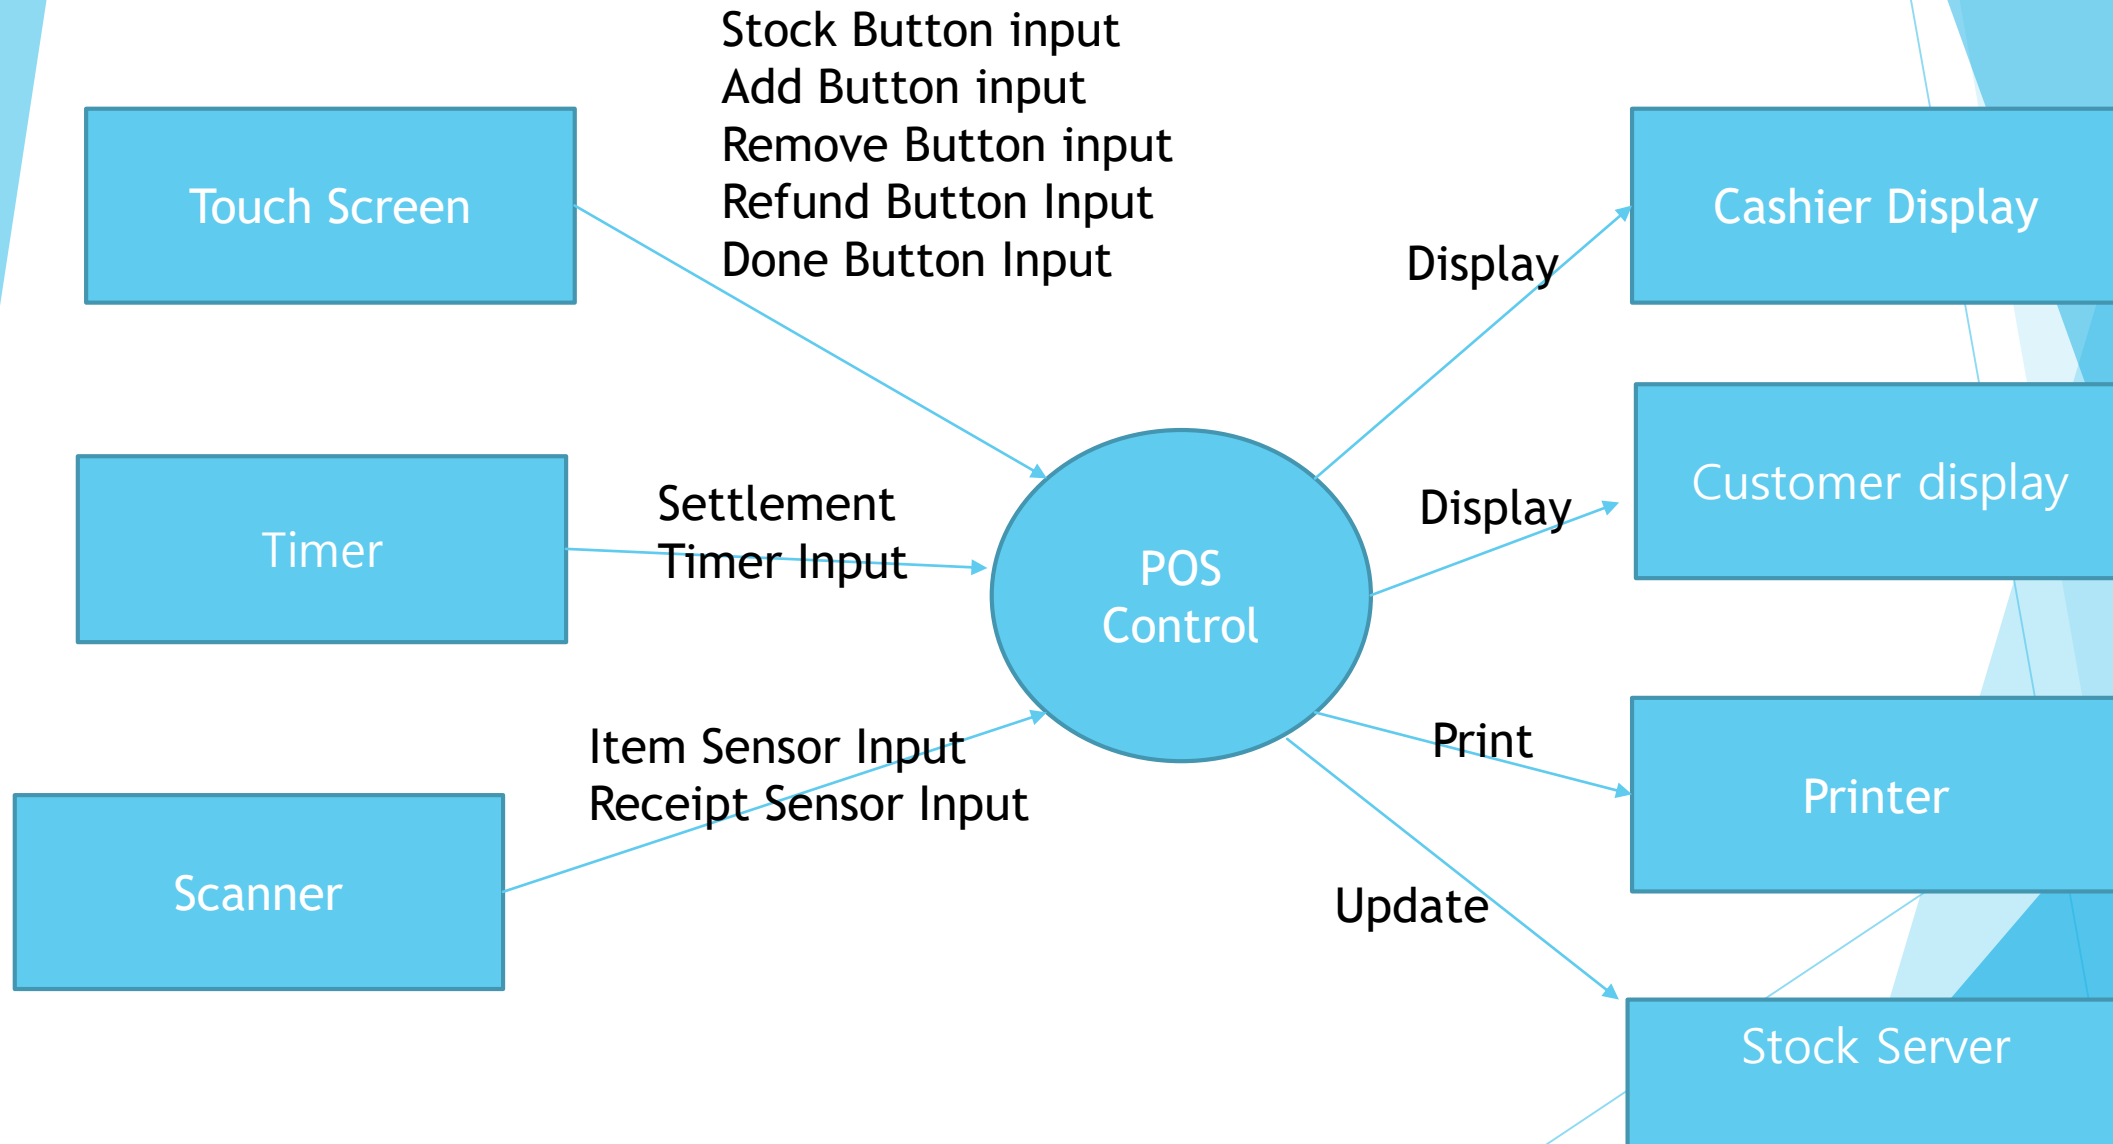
Stock Button input
Add Button input
Remove Button input
Refund Button Input
Done Button Input

Touch Screen

Cashier Display

Display

Timer

Settlement
Timer Input

POS
Control

Display

Customer display

Item Sensor Input
Receipt Sensor Input

Print

Printer

Scanner

Update

Stock Server